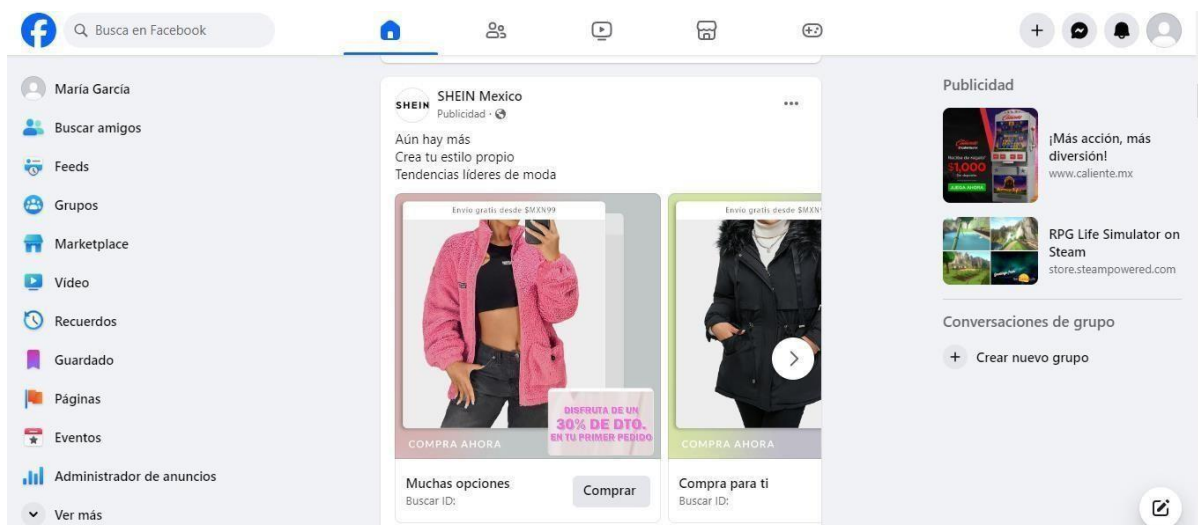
Busca en Facebook

María García
Buscar amigos
Feeds
Grupos
Marketplace
Video
Recuerdos
Guardado
Páginas
Eventos
Administrador de anuncios
Ver más

SHEIN
SHEIN Mexico
Publicidad ·
•••

Aún hay más
Crea tu estilo propio
Tendencias líderes de moda

Envío gratis desde $MXN99
DISFRUTA DE UN 30% DE DTO. EN TU PRIMER PEDIDO
COMPRA AHORA
Muchas opciones
Buscar ID:
Comprar

Envío gratis desde $MXN
COMPRA AHORA
Compra para ti
Buscar ID:

Publicidad
Caliente
$1,000
JUEGA AHORA
¡Más acción, más diversión!
www.caliente.mx
RPG Life Simulator on Steam
store.steampowered.com

Conversaciones de grupo
+ Crear nuevo grupo